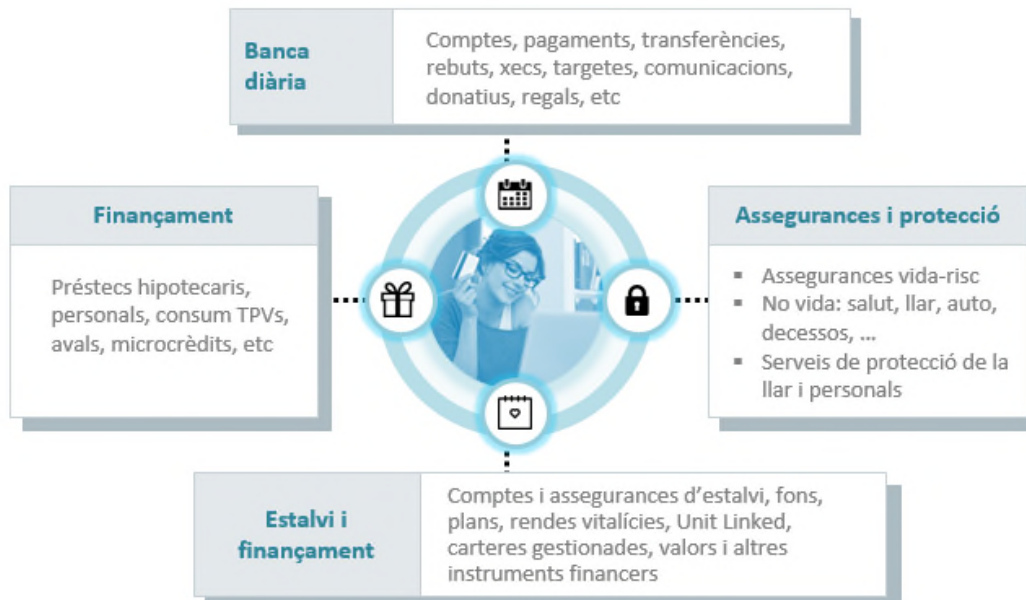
Banca diària

Comptes, pagaments, transferències, rebuts, xecs, targetes, comunicacions, donatius, regals, etc

Finançament

Préstecs hipotecaris, personals, consum TPVs, avals, microcrèdits, etc

Assegurances i protecció

▪ Assegurances vida-risc
▪ No vida: salut, llar, auto, decessos, ...
▪ Serveis de protecció de la llar i personals

Estalvi i finançament

Comptes i assegurances d'estalvi, fons, plans, rendes vitalícies, Unit Linked, carteres gestionades, valors i altres instruments financers